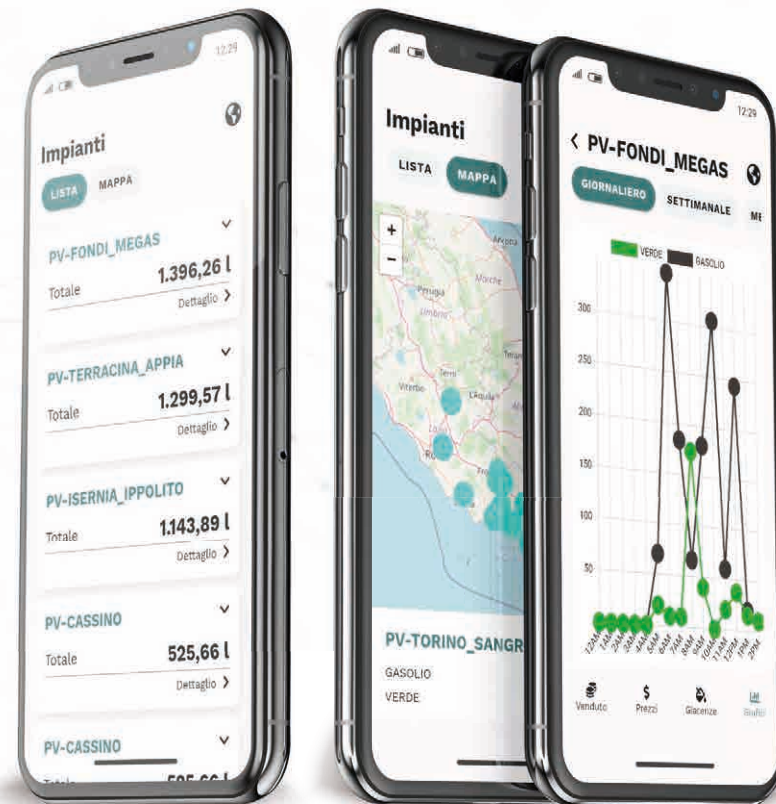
12:29

Impianti

LISTA MAPPA

PV-FONDI_MEGAS
Totale 1.396,26 l
Dettaglio >

PV-TERRACINA_APPIA
Totale 1.299,57 l
Dettaglio >

PV-ISERNIA_IPPOLITO
Totale 1.143,89 l
Dettaglio >

PV-CASSINO
Totale 525,66 l
Dettaglio >

PV-CASSINO
Totale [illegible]

Impianti

LISTA MAPPA

+
−

Perugia
Umbria
Marche
Terni
Viterbo
L'Aquila

PV-TORINO_SANGR
GASOLIO
VERDE

12:29

< PV-FONDI_MEGAS

GIORNALIERO SETTIMANALE ME

VERDE GASOLIO

300
250
200
150
100
50

12AM 1AM 2AM 3AM 4AM 5AM 6AM 7AM 8AM 9AM 10AM 11AM 12PM 1PM 2PM

Venduto Prezzi Giacenze Grafici